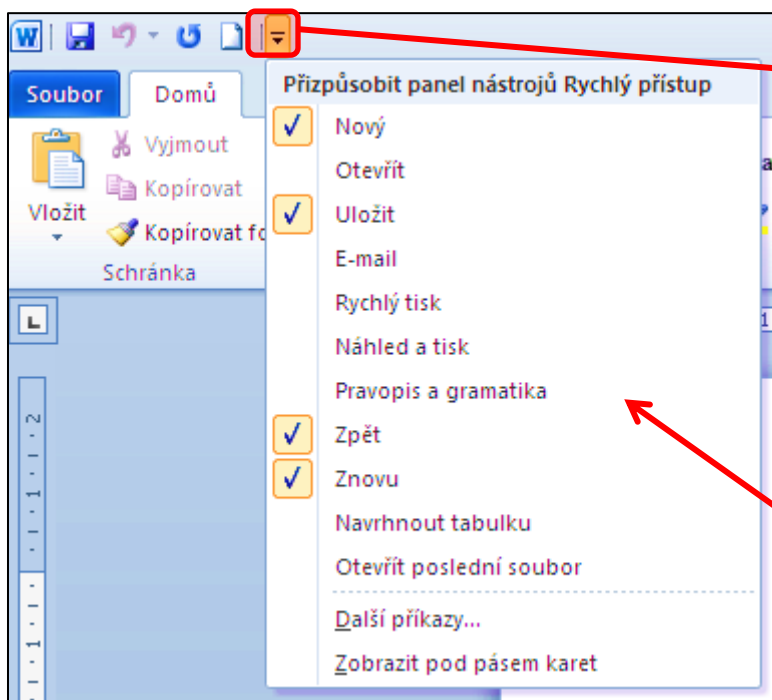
Soubor
Domů
Vyjmout
Kopírovat
Vložit
Kopírovat fo
Schránka

Přizpůsobit panel nástrojů Rychlý přístup
Nový
Otevřít
Uložit
E-mail
Rychlý tisk
Náhled a tisk
Pravopis a gramatika
Zpět
Znovu
Navrhnout tabulku
Otevřít poslední soubor
Další příkazy...
Zobrazit pod pásem karet